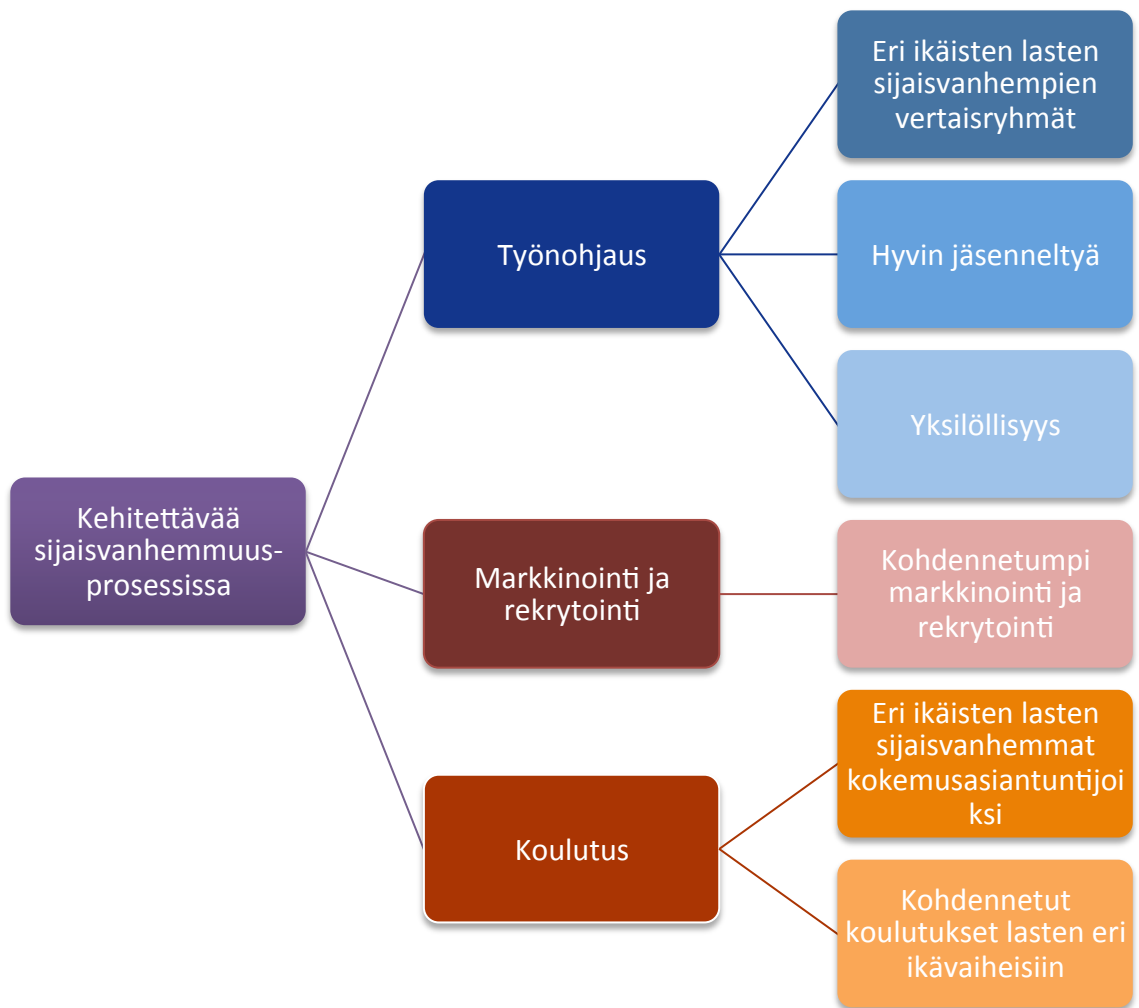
Kehitettävää sijaisvanhemmuus-prosessissa

Työnohjaus

Eri ikäisten lasten sijaisvanhempien vertaisryhmät

Hyvin jäsenneltyä

Yksilöllisyys

Markkinointi ja rekrytointi

Kohdennetumpi markkinointi ja rekrytointi

Koulutus

Eri ikäisten lasten sijaisvanhemmat kokemusasiantuntijoi ksi

Kohdennetut koulutukset lasten eri ikävaiheisiin